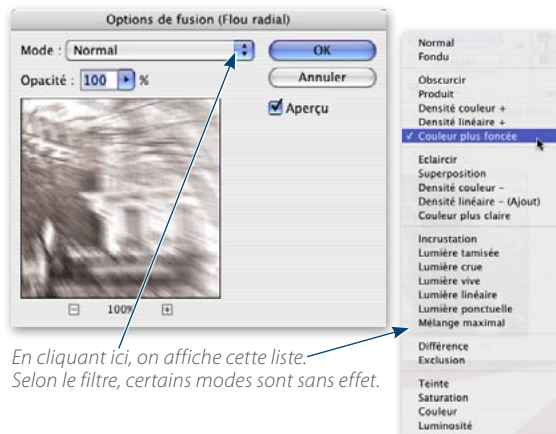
Options de fusion (Flou radial)

Mode : Normal

OK

Opacité : 100 %

Annuler

Aperçu

100%

Normal
Fondu

Obscurcir
Produit
Densité couleur +
Densité linéaire +
✓ Couleur plus foncée

Eclaircir
Superposition
Densité couleur –
Densité linéaire – (Ajout)
Couleur plus claire

Incrustation
Lumière tamisée
Lumière crue
Lumière vive
Lumière linéaire
Lumière ponctuelle
Mélange maximal

Différence
Exclusion

Teinte
Saturation
Couleur
Luminosité

En cliquant ici, on affiche cette liste. Selon le filtre, certains modes sont sans effet.